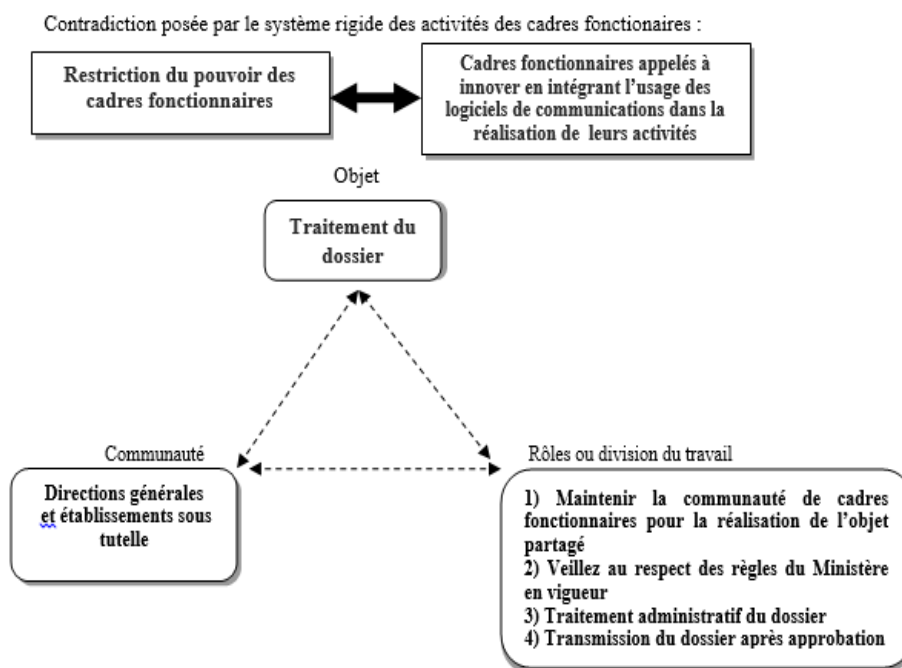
Contradiction posée par le système rigide des activités des cadres fonctionaires :

Restriction du pouvoir des cadres fonctionnaires

Cadres fonctionnaires appelés à innover en intégrant l'usage des logiciels de communications dans la réalisation de leurs activités

Objet

Traitement du dossier

Communauté

Directions générales et établissements sous tutelle

Rôles ou division du travail

1) Maintenir la communauté de cadres fonctionnaires pour la réalisation de l'objet partagé
2) Veillez au respect des règles du Ministère en vigueur
3) Traitement administratif du dossier
4) Transmission du dossier après approbation